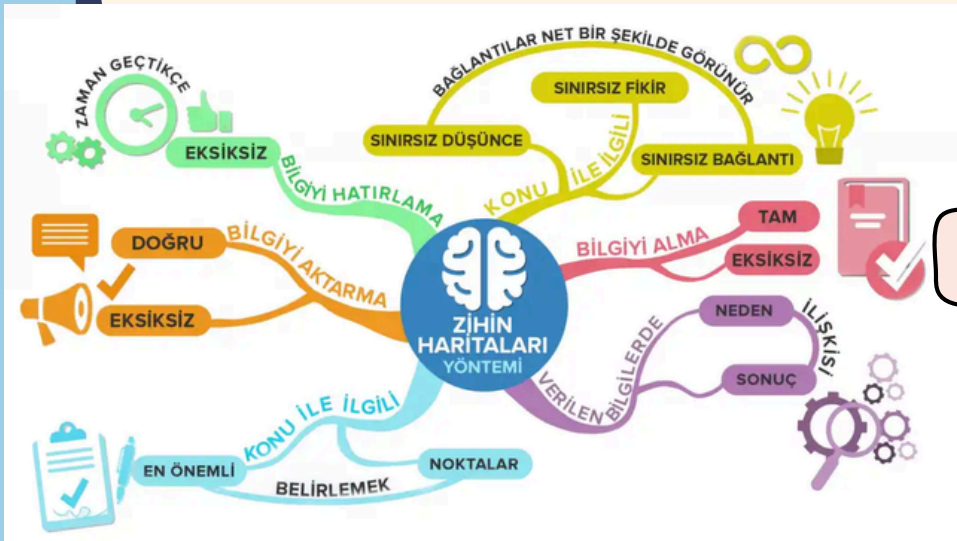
ZİHİN HARİTALARI YÖNTEMİ

ZAMAN GEÇTİKÇE
EKSİKSİZ
BİLGİYİ HATIRLAMA

BAĞLANTILAR NET BİR ŞEKİLDE GÖRÜNÜR
SINIRSIZ FİKİR
SINIRSIZ DÜŞÜNCE
SINIRSIZ BAĞLANTI
KONU İLE İLGİLİ

BİLGİYİ ALMA
TAM
EKSİKSİZ

DOĞRU
EKSİKSİZ
BİLGİYİ AKTARMA

VERİLEN BİLGİLERDE
NEDEN
SONUÇ
İLİŞKİSİ

KONU İLE İLGİLİ
EN ÖNEMLİ
NOKTALAR
BELİRLEMEK